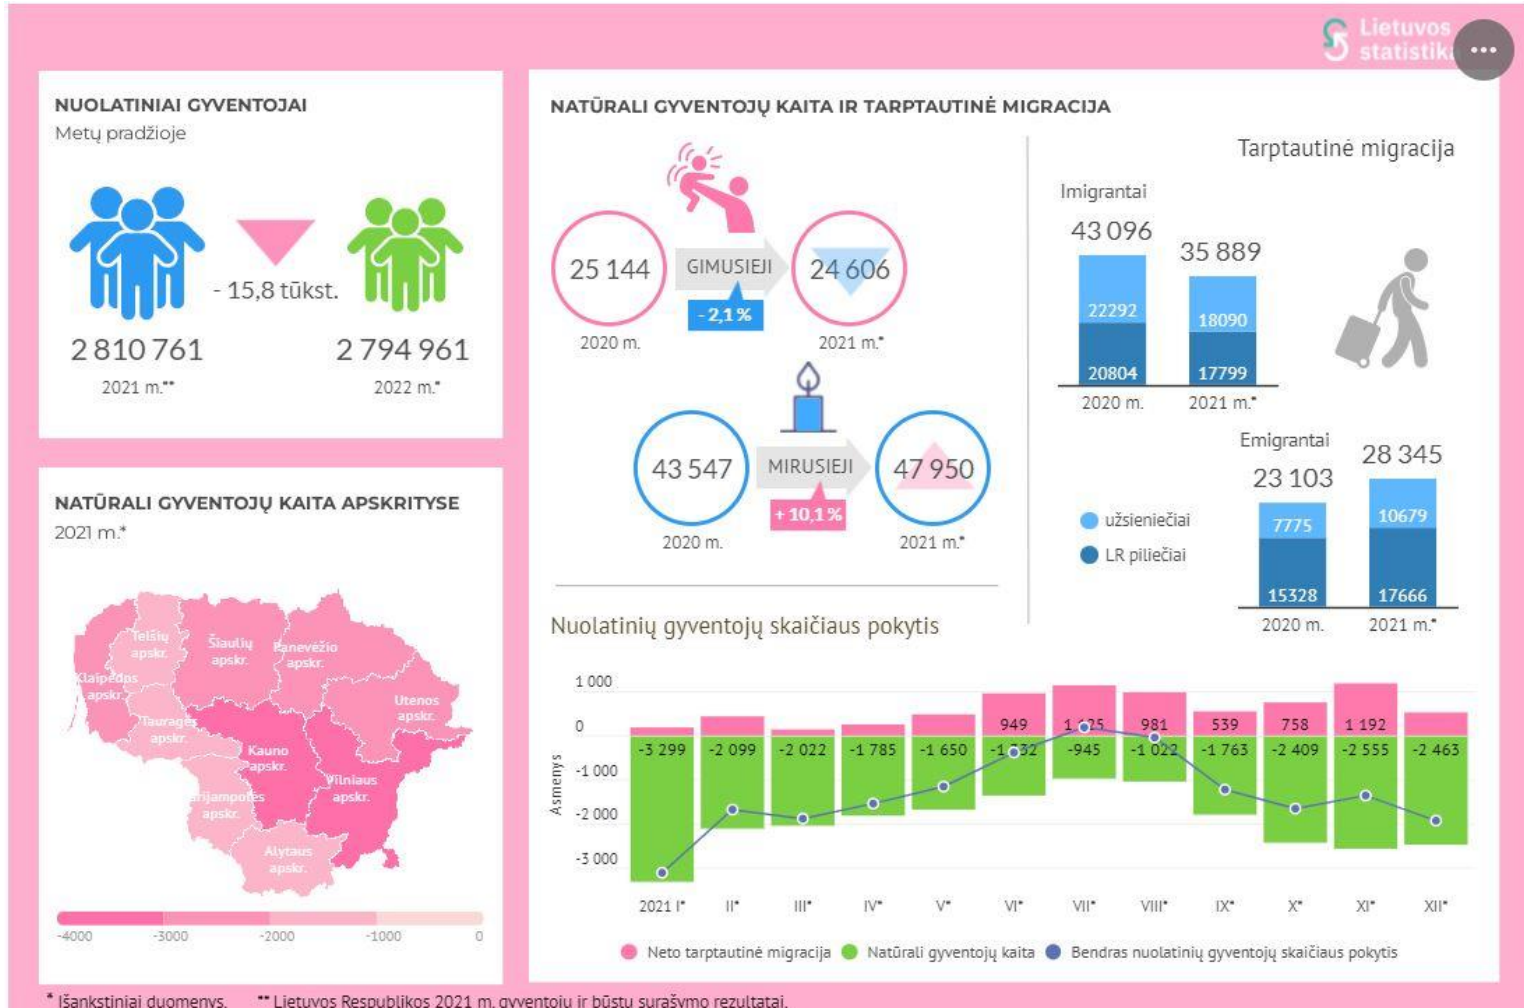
Lietuvos statistika

NUOLATINIAI GYVENTOJAI
Metų pradžioje

- 15,8 tūkst.

2 810 761
2021 m.**

2 794 961
2022 m.*

NATŪRALI GYVENTOJŲ KAITA IR TARPTAUTINĖ MIGRACIJA

25 144
2020 m.
GIMUSIEJI
- 2,1 %
24 606
2021 m.*

43 547
2020 m.
MIRUSIEJI
+ 10,1 %
47 950
2021 m.*

Tarptautinė migracija

Imigrantai
43 096
22292
20804
2020 m.
35 889
18090
17799
2021 m.*

Emigrantai
23 103
7775
15328
2020 m.
28 345
10679
17666
2021 m.*

užsieniečiai
LR piliečiai

NATŪRALI GYVENTOJŲ KAITA APSKRITYSE
2021 m.*

Telšių apskr.
Šiaulių apskr.
Panevėžio apskr.
Klaipėdos apskr.
Utenos apskr.
Tauragės apskr.
Kauno apskr.
Vilniaus apskr.
Marijampolės apskr.
Alytaus apskr.

-4000 -3000 -2000 -1000 0

Nuolatinių gyventojų skaičiaus pokytis

1 000
0
-1 000
-2 000
-3 000
Asmenys

949
1 125
981
539
758
1 192
-3 299
-2 099
-2 022
-1 785
-1 650
-1 532
-945
-1 022
-1 763
-2 409
-2 555
-2 463

2021 I* II* III* IV* V* VI* VII* VIII* IX* X* XI* XII*

Neto tarptautinė migracija
Natūrali gyventojų kaita
Bendras nuolatinių gyventojų skaičiaus pokytis

* Išankstiniai duomenys. ** Lietuvos Respublikos 2021 m. gyventojų ir būstų surašymo rezultatai.